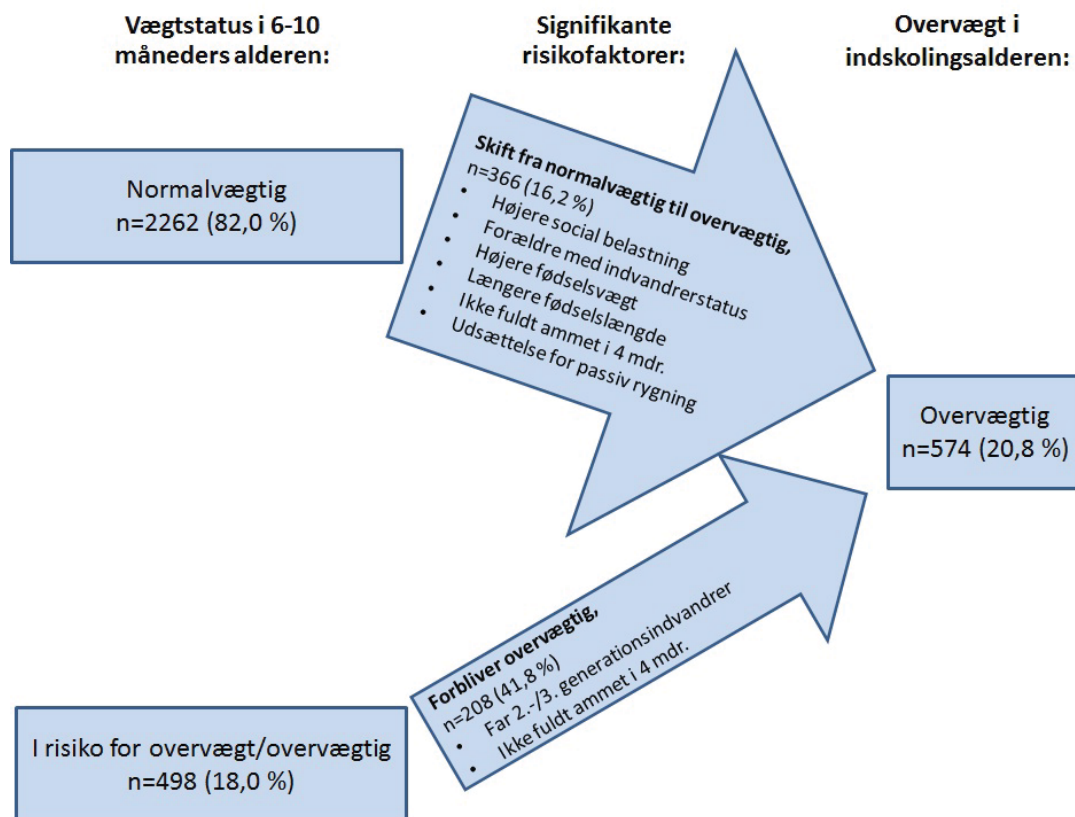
Vægtstatus i 6-10 måneders alderen:

Signifikante risikofaktorer:

Overvægt i indskolingsalderen:

Normalvægtig
n=2262 (82,0 %)

Skift fra normalvægtig til overvægtig,
n=366 (16,2 %)
• Højere social belastning
• Forældre med indvandrerstatus
• Højere fødselsvægt
• Længere fødselslængde
• Ikke fuldt ammet i 4 mdr.
• Udsættelse for passiv rygning

Overvægtig
n=574 (20,8 %)

Forbliver overvægtig,
n=208 (41,8 %)
• Far 2.-/3. generationsindvandrer
• Ikke fuldt ammet i 4 mdr.

I risiko for overvægt/overvægtig
n=498 (18,0 %)